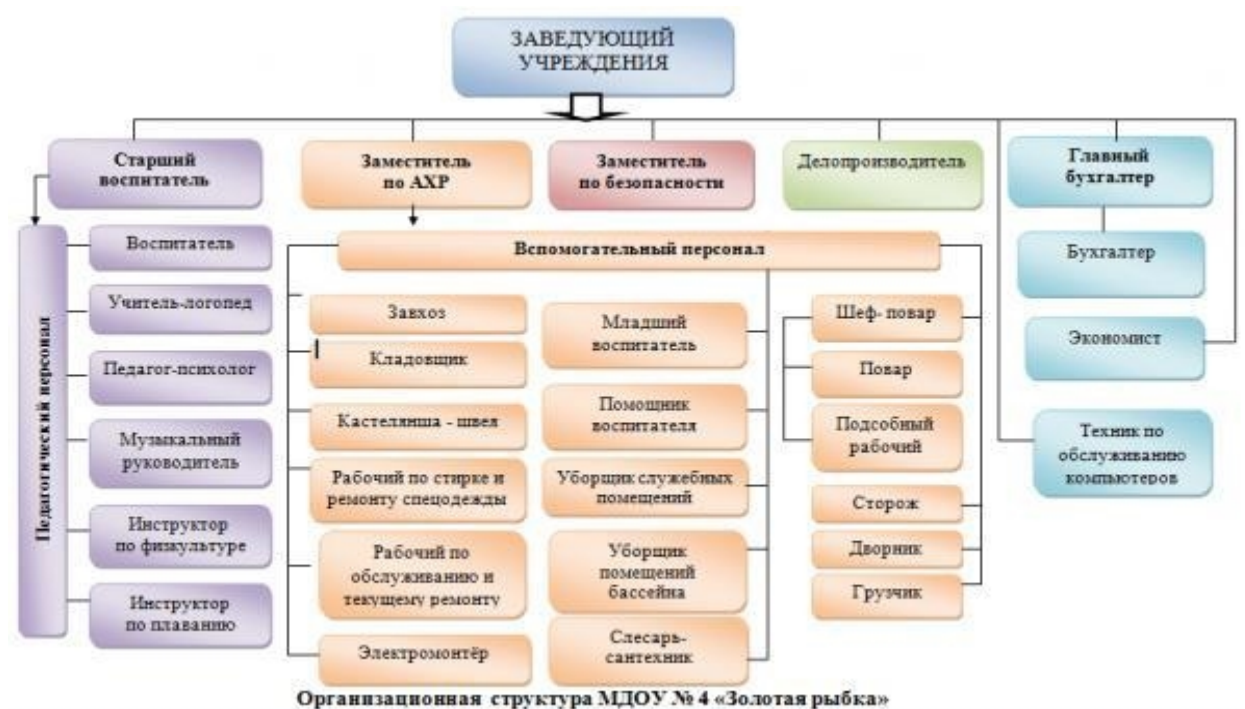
ЗАВЕДУЮЩИЙ УЧРЕЖДЕНИЯ

Старший воспитатель

Заместитель по АХР

Заместитель по безопасности

Делопроизводитель

Главный бухгалтер

Педагогический персонал

Воспитатель

Учитель-логопед

Педагог-психолог

Музыкальный руководитель

Инструктор по физкультуре

Инструктор по плаванию

Вспомогательный персонал

Завхоз

Кладовщик

Кастелянша - швея

Рабочий по стирке и ремонту спецодежды

Рабочий по обслуживанию и текущему ремонту

Электромонтёр

Младший воспитатель

Помощник воспитателя

Уборщик служебных помещений

Уборщик помещений бассейна

Слесарь-сантехник

Шеф- повар

Повар

Подсобный рабочий

Сторож

Дворник

Грузчик

Бухгалтер

Экономист

Техник по обслуживанию компьютеров

Организационная структура МДОУ № 4 «Золотая рыбка»